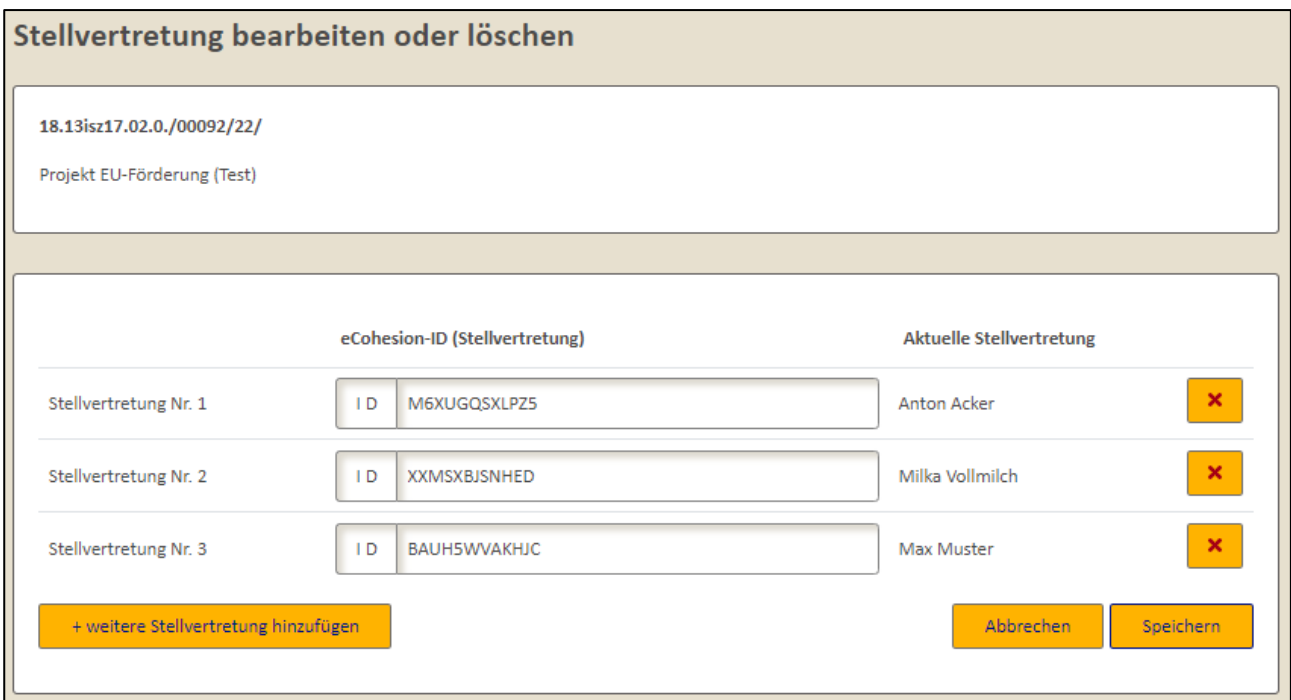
Stellvertretung bearbeiten oder löschen

18.13isz17.02.0./00092/22/

Projekt EU-Förderung (Test)

| | eCohesion-ID (Stellvertretung) | Aktuelle Stellvertretung | |
|---|---|---|---|
| Stellvertretung Nr. 1 | ID M6XUGQSXLPZ5 | Anton Acker | × |
| Stellvertretung Nr. 2 | ID XXMSXBJSNHED | Milka Vollmilch | × |
| Stellvertretung Nr. 3 | ID BAUH5WVAKHJC | Max Muster | × |

+ weitere Stellvertretung hinzufügen

Abbrechen

Speichern